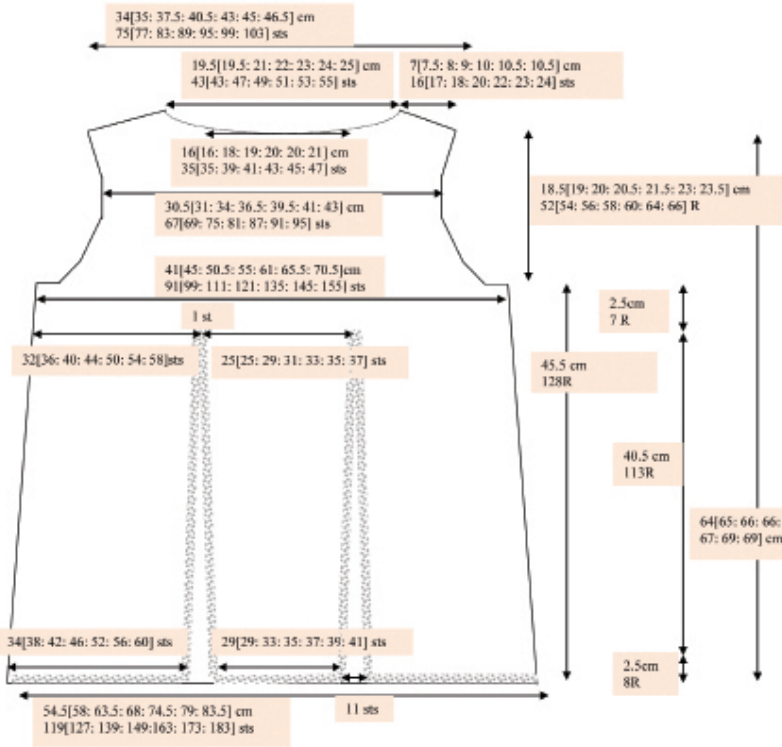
34[35: 37.5: 40.5: 43: 45: 46.5] cm
75[77: 83: 89: 95: 99: 103] sts

19.5[19.5: 21: 22: 23: 24: 25] cm
43[43: 47: 49: 51: 53: 55] sts

7[7.5: 8: 9: 10: 10.5: 10.5] cm
16[17: 18: 20: 22: 23: 24] sts

16[16: 18: 19: 20: 20: 21] cm
35[35: 39: 41: 43: 45: 47] sts

18.5[19: 20: 20.5: 21.5: 23: 23.5] cm
52[54: 56: 58: 60: 64: 66] R

30.5[31: 34: 36.5: 39.5: 41: 43] cm
67[69: 75: 81: 87: 91: 95] sts

41[45: 50.5: 55: 61: 65.5: 70.5]cm
91[99: 111: 121: 135: 145: 155] sts

1 st

2.5cm
7 R

32[36: 40: 44: 50: 54: 58]sts

25[25: 29: 31: 33: 35: 37] sts

45.5 cm
128R

40.5 cm
113R

64[65: 66: 66:
67: 69: 69] cm

34[38: 42: 46: 52: 56: 60] sts

29[29: 33: 35: 37: 39: 41] sts

2.5cm
8R

11 sts

54.5[58: 63.5: 68: 74.5: 79: 83.5] cm
119[127: 139: 149:163: 173: 183] sts